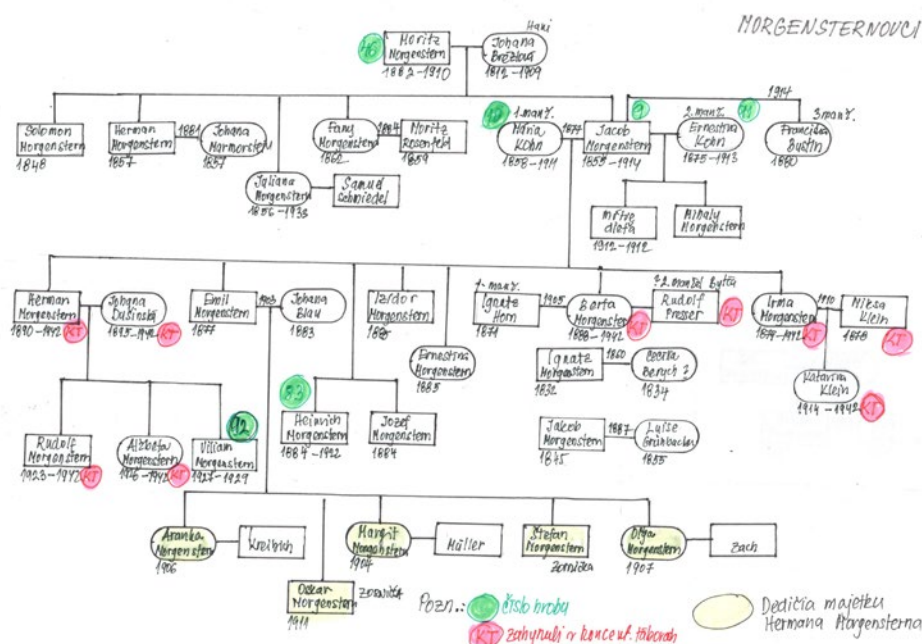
MORGENSTERNOVCI

Hani

16 Moritz Morgenstern 1882–1910

Johana Brežtová 1812–1909

Solomon Morgenstern 1848

Herman Morgenstern 1857

1881

Johana Marmorstein 1857

Juliana Morgenstern 1856–1935

Samuel Schniedel

Fany Morgenstern 1862

1884

Moritz Rosenfeld 1859

10 1. manž.

Mária Kohn 1858–1911

1877

Jacob Morgenstern 1855–1914

9

2. manž.

11

Ernestína Kohn 1875–1913

1914

3. manž.

Františka Bustin 1880

Alfred Morgenstern 1912–1912

Albaly Morgenstern

Herman Morgenstern 1890–1942 KT

Johana Dušinská 1893–1942 KT

Emil Morgenstern 1877

1903

Johana Blau 1883

Izidor Morgenstern 1880

Ernestína Morgenstern 1885

1. manž.

Ignatz Horn 1871

1905

Berta Morgenstern 1880–1942 KT

2. manžel Bety

Rudolf Presser KT

Irma Morgenstern 1884–1942 KT

1910

Mikša Klein 1878 KT

Ignatz Morgenstern 1832

1860

Cecilia Berych ? 1834

Katarína Klein 1914–1942 KT

Jakob Morgenstern 1875

1887

Luise Grünbacher 1865

Rudolf Morgenstern 1923–1942 KT

Alžbeta Morgenstern 1926–1942 KT

12

Viliam Morgenstern 1927–1929

13

Heinrich Morgenstern 1884–1942

Jozef Morgenstern 1884

Aranka Morgenstern 1906

Kreibich

Margit Morgenstern 1904

Müller

Štefan Morgenstern zomrela

Olga Morgenstern 1907

Zach

Oskar Morgenstern 1911

zomrel

Pozn.: číslo hrobu

KT zahynuli v konc. táboroch

Dedičia majetku Hermana Morgensterna